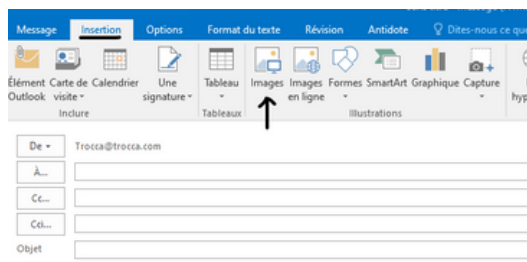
Message Insertion Options Format du texte Révision Antidote Dites-nous ce qu

Élément Outlook
Carte de visite
Calendrier
Une signature
Inclure

Tableau
Tableaux

Images
Images en ligne
Formes
SmartArt
Graphique
Capture
Illustrations

hyp

De
Trocca@trocca.com
À...
Cc...
Cci...
Objet